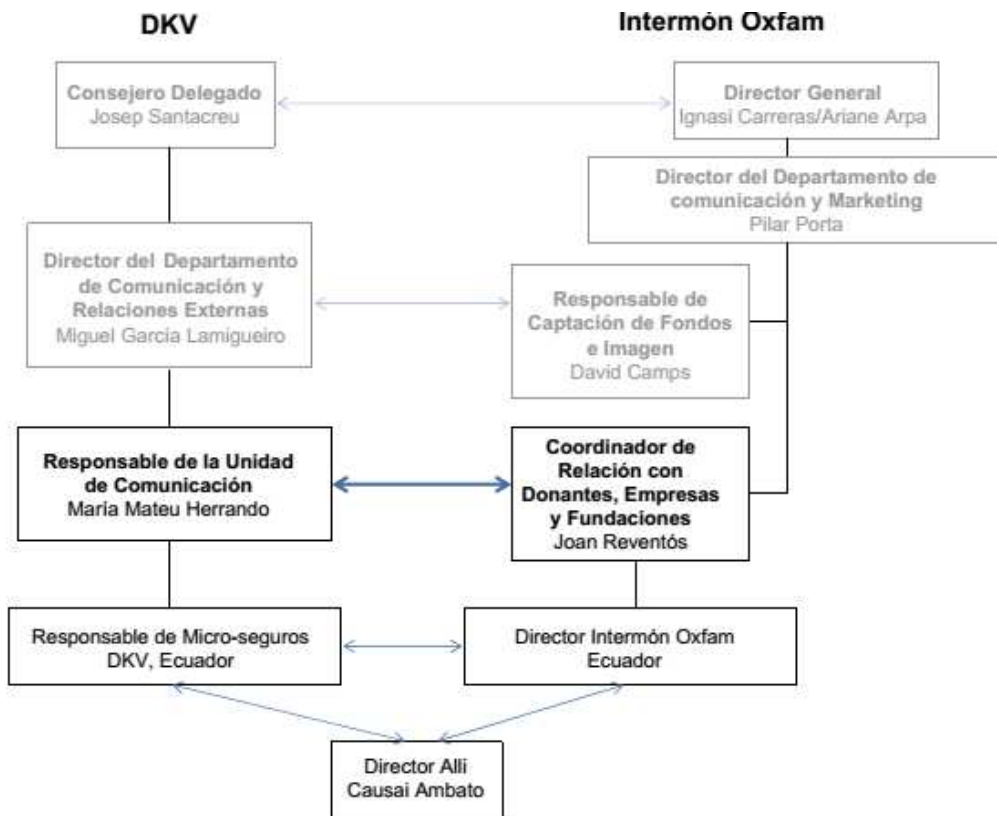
DKV

Intermón Oxfam

Consejero Delegado
Josep Santacreu

Director General
Ignasi Carreras/Ariane Arpa

Director del Departamento de comunicación y Marketing
Pilar Porta

Director del Departamento de Comunicación y Relaciones Externas
Miguel García Lamigueiro

Responsable de Captación de Fondos e Imagen
David Camps

Responsable de la Unidad de Comunicación
María Mateu Herrando

Coordinador de Relación con Donantes, Empresas y Fundaciones
Joan Reventós

Responsable de Micro-seguros
DKV, Ecuador

Director Intermón Oxfam
Ecuador

Director Alli
Causai Ambato